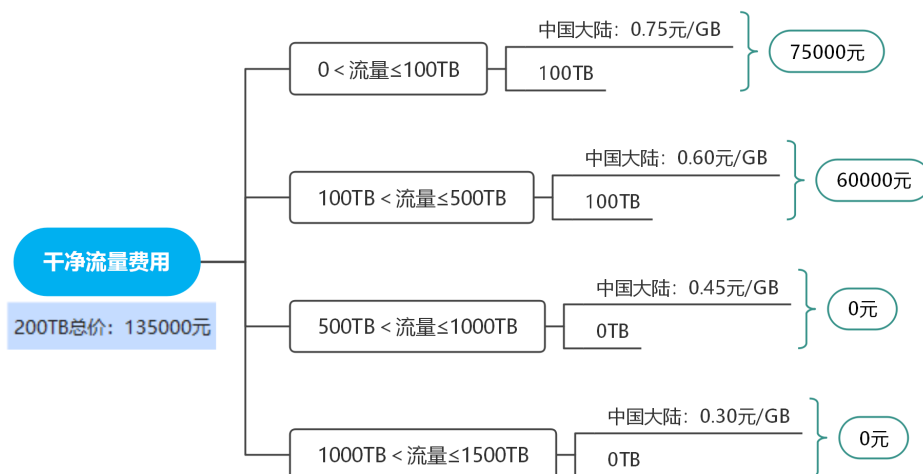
干净流量费用

200TB总价：135000元

0 < 流量≤100TB

中国大陆：0.75元/GB

100TB

75000元

100TB < 流量≤500TB

中国大陆：0.60元/GB

100TB

60000元

500TB < 流量≤1000TB

中国大陆：0.45元/GB

0TB

0元

1000TB < 流量≤1500TB

中国大陆：0.30元/GB

0TB

0元